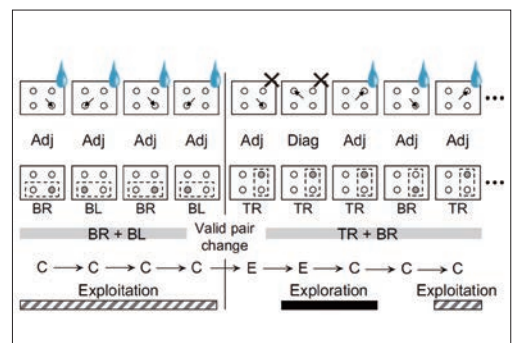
Adj Adj Adj Adj Adj Diag Adj Adj Adj ...

BR BL BR BL TR TR TR BR TR ...

BR + BL

Valid pair change

TR + BR

C $\longrightarrow$ C $\longrightarrow$ C $\longrightarrow$ C $\longrightarrow$ E $\longrightarrow$ E $\longrightarrow$ C $\longrightarrow$ C $\longrightarrow$ C

Exploitation

Exploration

Exploitation